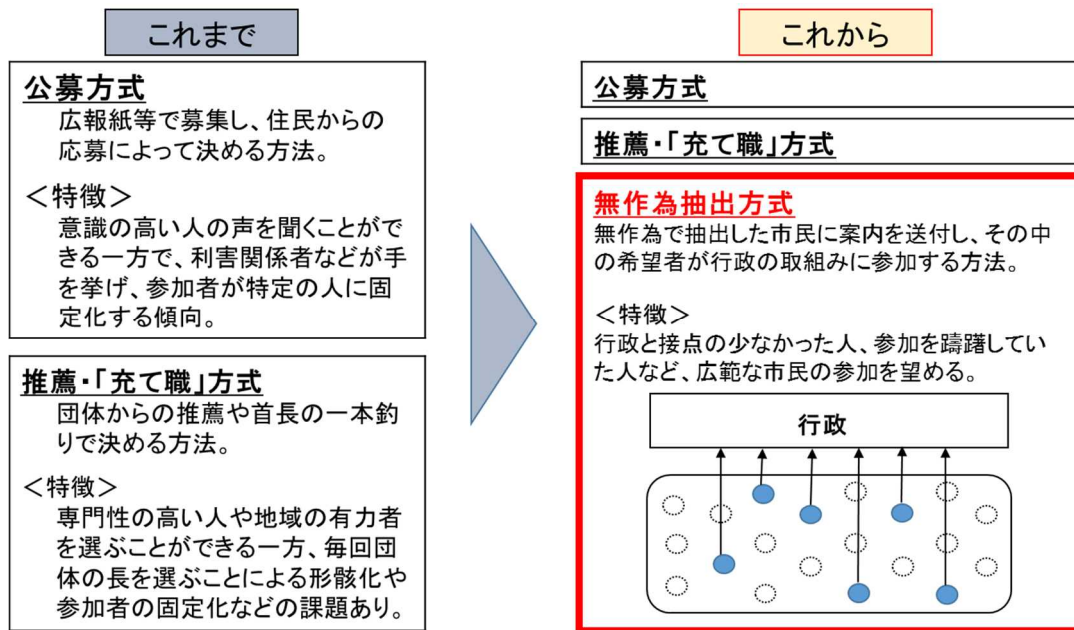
これまで

公募方式
広報紙等で募集し、住民からの応募によって決める方法。

＜特徴＞
意識の高い人の声を聞くことができる一方で、利害関係者などが手を挙げ、参加者が特定の人に固定化する傾向。

推薦・「充て職」方式
団体からの推薦や首長の一本釣りで決める方法。

＜特徴＞
専門性の高い人や地域の有力者を選ぶことができる一方、毎回団体の長を選ぶことによる形骸化や参加者の固定化などの課題あり。

これから

公募方式

推薦・「充て職」方式

無作為抽出方式
無作為で抽出した市民に案内を送付し、その中の希望者が行政の取組みに参加する方法。

＜特徴＞
行政と接点の少なかった人、参加を躊躇していた人など、広範な市民の参加を望める。

行政